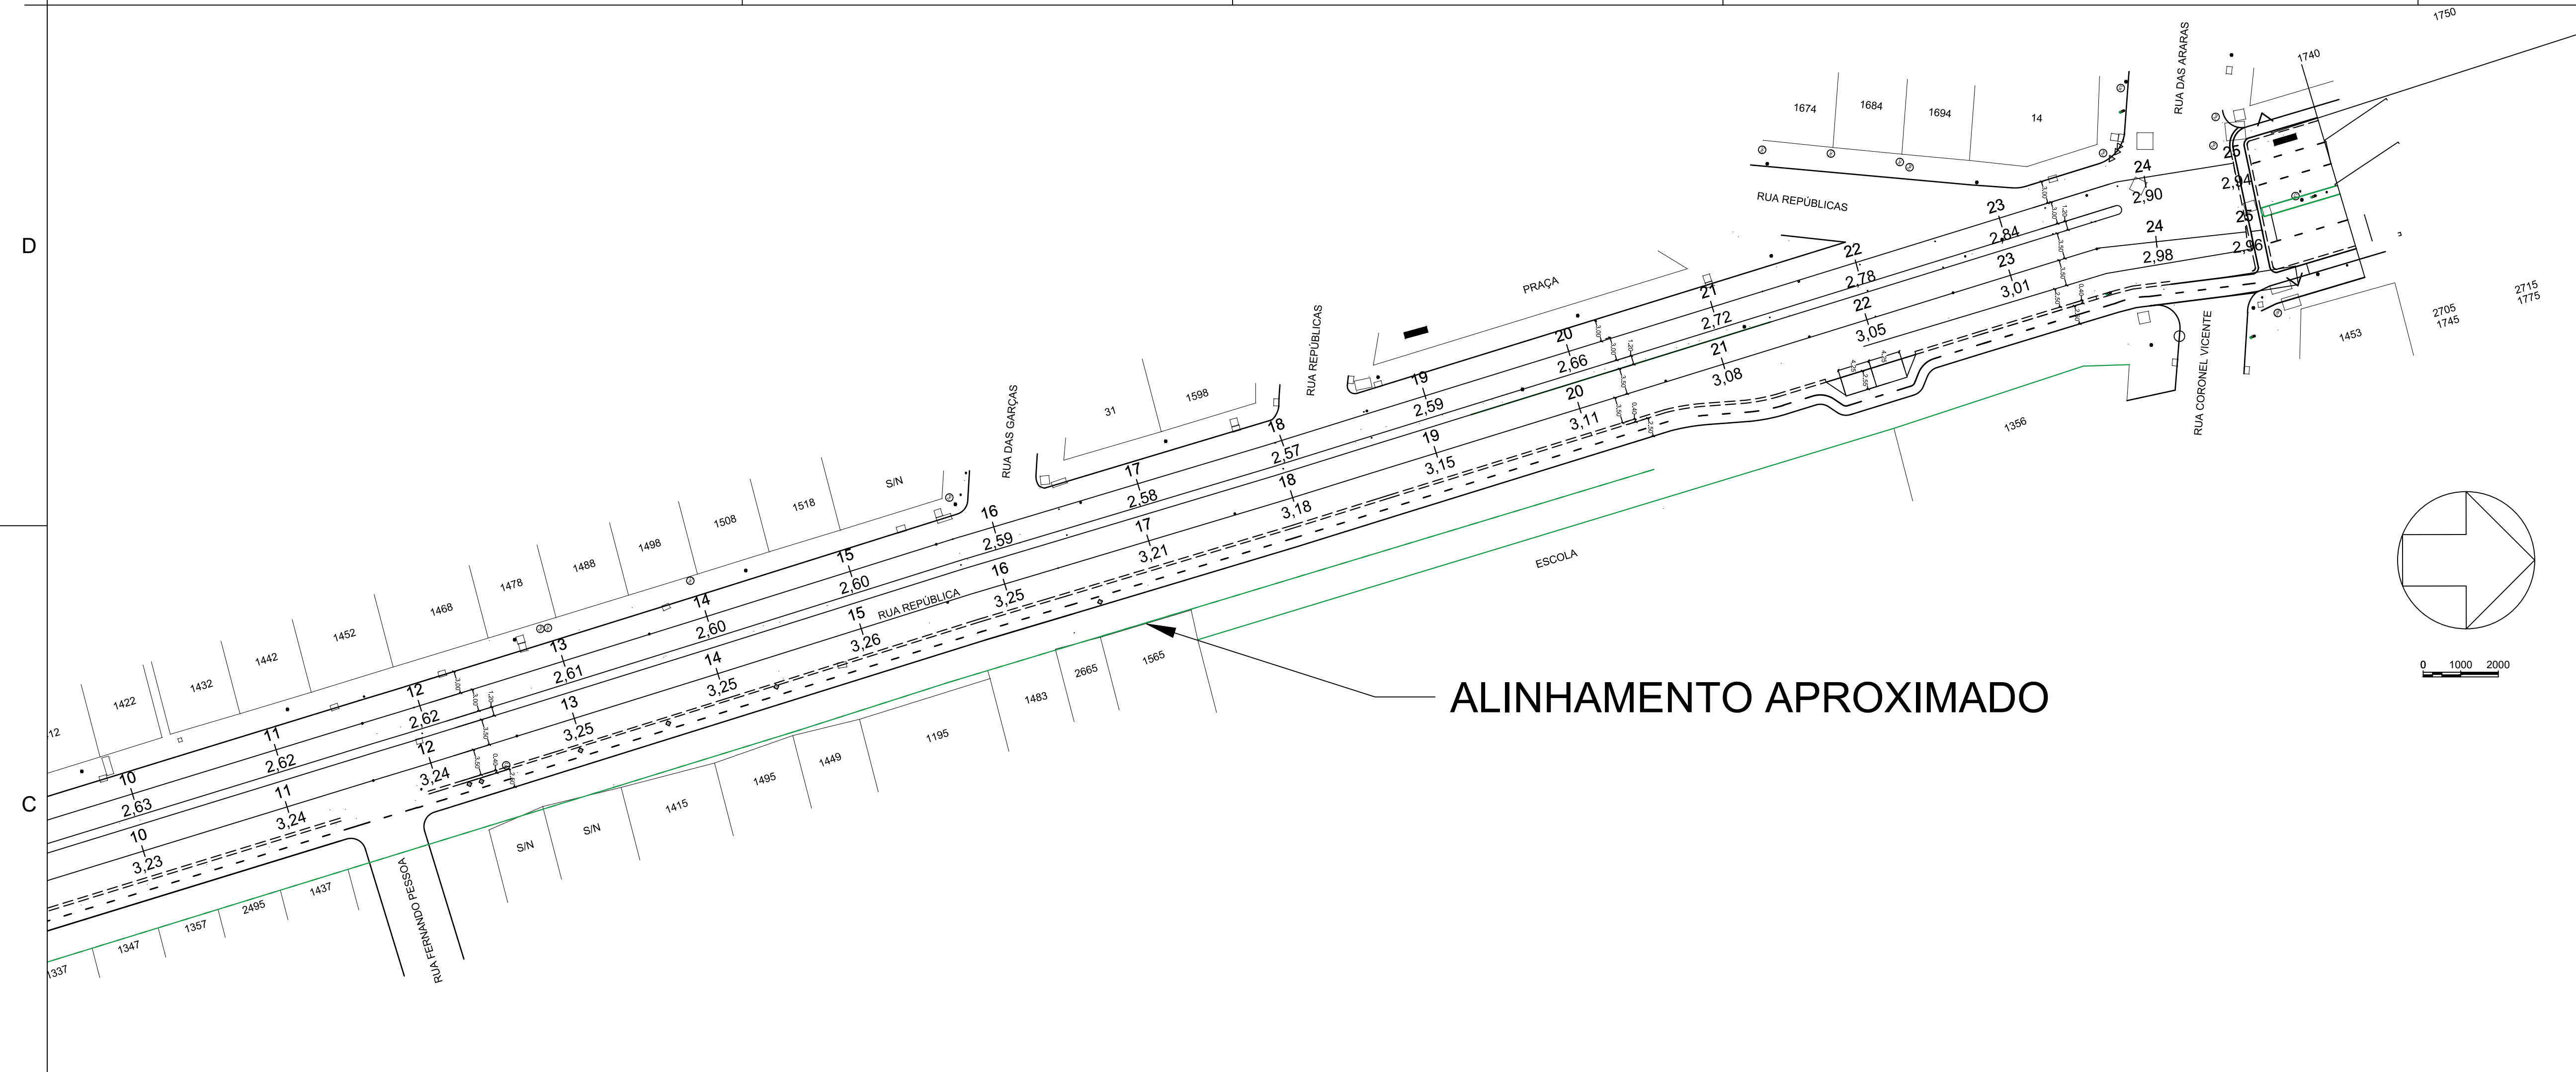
D

C

1750

1740

RUA DAS ARARAS

1674 1684 1694 14

RUA REPÚBLICAS

PRAÇA

RUA REPÚBLICAS

RUA DAS GARÇAS

31 1598

S/N

1518 1508 1498 1488 1478 1468 1452 1442 1432 1422 12

RUA REPÚBLICA

ESCOLA

1356

RUA CORONEL VICENTE

1453

2705
1745

2715
1775

25
2,94
25
2,96

24
2,90
24
2,98

23
2,84
23
3,01

22
2,78
22
3,05

21
2,72
21
3,08

20
2,66
20
3,11

19
2,59
19
3,15

18
2,57
18
3,18

17
2,58
17
3,21

16
2,59
16
3,25

15
2,60
15
3,26

14
2,60
14
3,25

13
2,61
13
3,25

12
2,62
12
3,24

11
2,62
11
3,24

10
2,63
10
3,23

ALINHAMENTO APROXIMADO

1565 2665 1483 1195 1449 1495 1415 S/N S/N

RUA FERNANDO PESSOA

1437 2495 1357 1347 1337

0 1000 2000